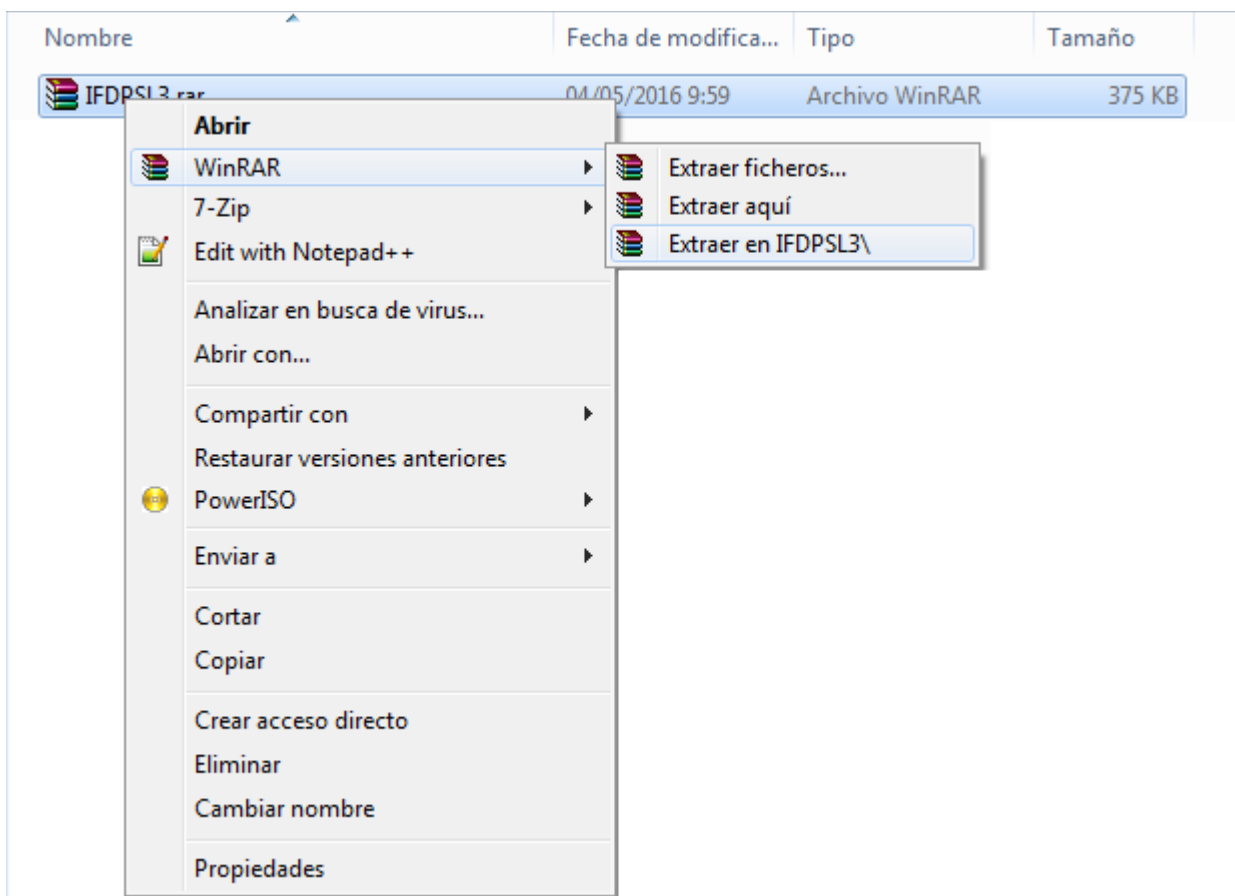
| Nombre | Fecha de modifica... | Tipo | Tamaño |
|---|---|---|---|
| IFDPSL3.rar | 04/05/2016 9:59 | Archivo WinRAR | 375 KB |

Abrir
WinRAR
7-Zip
Edit with Notepad++
Analizar en busca de virus...
Abrir con...
Compartir con
Restaurar versiones anteriores
PowerISO
Enviar a
Cortar
Copiar
Crear acceso directo
Eliminar
Cambiar nombre
Propiedades

Extraer ficheros...
Extraer aquí
Extraer en IFDPSL3\